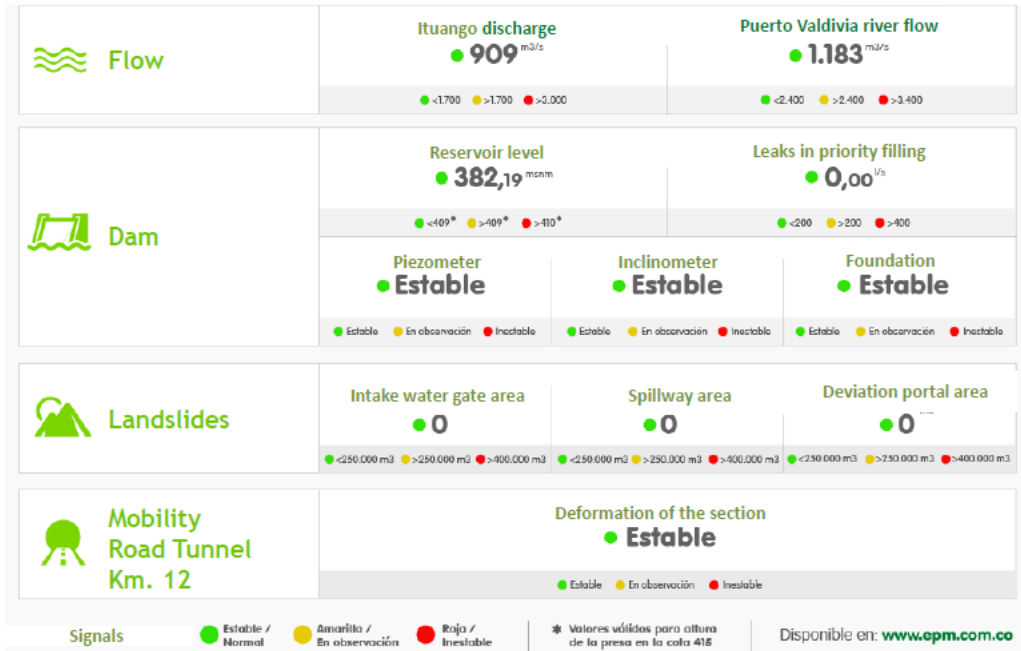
Flow

Ituango discharge
909 m3/s
<1.700 >1.700 >3.000

Puerto Valdivia river flow
1.183 m3/s
<2.400 >2.400 >3.400

Dam

Reservoir level
382,19 msnm
<409* >409* >410*

Leaks in priority filling
0,00 l/s
<200 >200 >400

Piezometer
Estable
Estable En observación Inestable

Inclinometer
Estable
Estable En observación Inestable

Foundation
Estable
Estable En observación Inestable

Landslides

Intake water gate area
0
<250.000 m3 >250.000 m3 >400.000 m3

Spillway area
0
<250.000 m3 >250.000 m3 >400.000 m3

Deviation portal area
0
<250.000 m3 >250.000 m3 >400.000 m3

Mobility Road Tunnel Km. 12

Deformation of the section
Estable
Estable En observación Inestable

Signals Estable / Normal Amarilla / En observación Roja / Inestable * Valores válidos para altura de la presa en la cota 415 Disponible en: www.epm.com.co